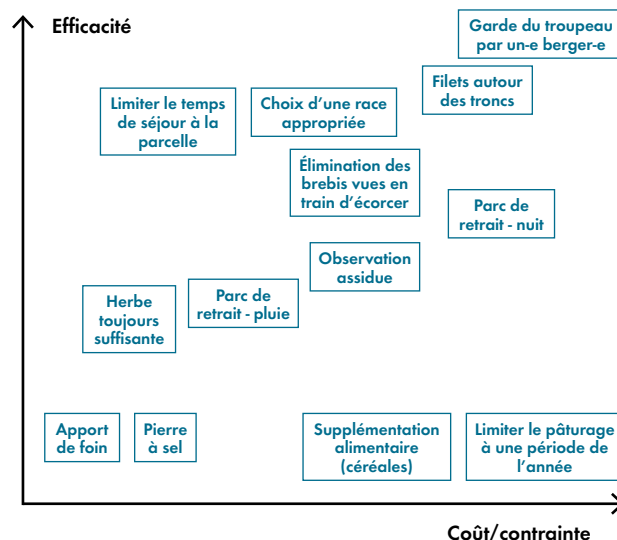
Efficacité

Garde du troupeau par un-e berger-e

Filets autour des troncs

Limiter le temps de séjour à la parcelle

Choix d'une race appropriée

Élimination des brebis vues en train d'écorcer

Parc de retrait - nuit

Observation assidue

Herbe toujours suffisante

Parc de retrait - pluie

Apport de foin

Pierre à sel

Supplémentation alimentaire (céréales)

Limiter le pâturage à une période de l'année

Coût/contrainte